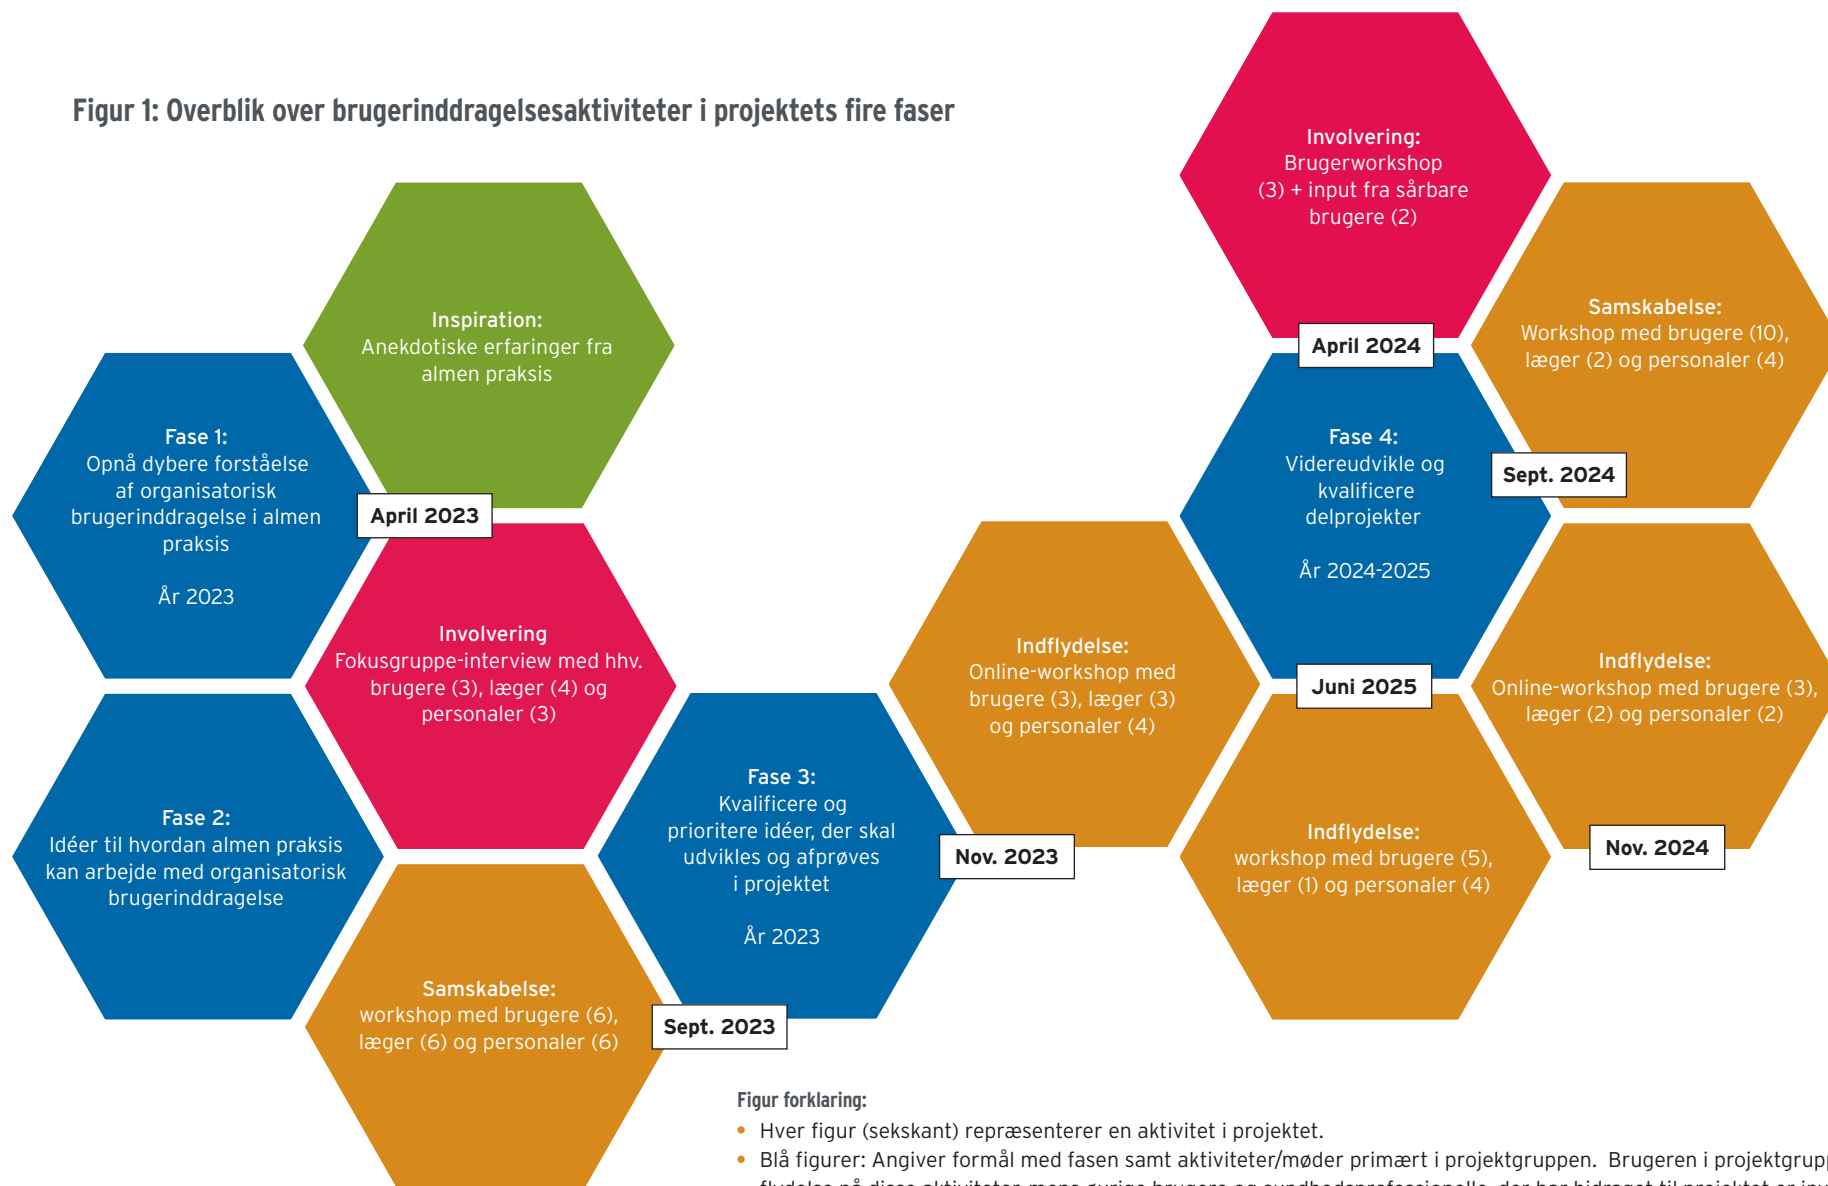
Figur 1: Overblik over brugerinddragelsesaktiviteter i projektets fire faser

Involvering:
Brugerworkshop (3) + input fra sårbare brugere (2)

Inspiration:
Anekdotiske erfaringer fra almen praksis

Samskabelse:
Workshop med brugere (10), læger (2) og personaler (4)

April 2024

Fase 1:
Opnå dybere forståelse af organisatorisk brugerinddragelse i almen praksis

År 2023

Fase 4:
Videreudvikle og kvalificere delprojekter

År 2024-2025

Sept. 2024

April 2023

Involvering
Fokusgruppe-interview med hhv. brugere (3), læger (4) og personaler (3)

Indflydelse:
Online-workshop med brugere (3), læger (3) og personaler (4)

Juni 2025

Indflydelse:
Online-workshop med brugere (3), læger (2) og personaler (2)

Fase 2:
Idéer til hvordan almen praksis kan arbejde med organisatorisk brugerinddragelse

Fase 3:
Kvalificere og prioritere idéer, der skal udvikles og afprøves i projektet

År 2023

Nov. 2023

Indflydelse:
workshop med brugere (5), læger (1) og personaler (4)

Nov. 2024

Samskabelse:
workshop med brugere (6), læger (6) og personaler (6)

Sept. 2023

Figur forklaring:
• Hver figur (sekskant) repræsenterer en aktivitet i projektet.
• Blå figurer: Angiver formål med fasen samt aktiviteter/møder primært i projektgruppen. Brugeren i projektgrup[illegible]
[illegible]